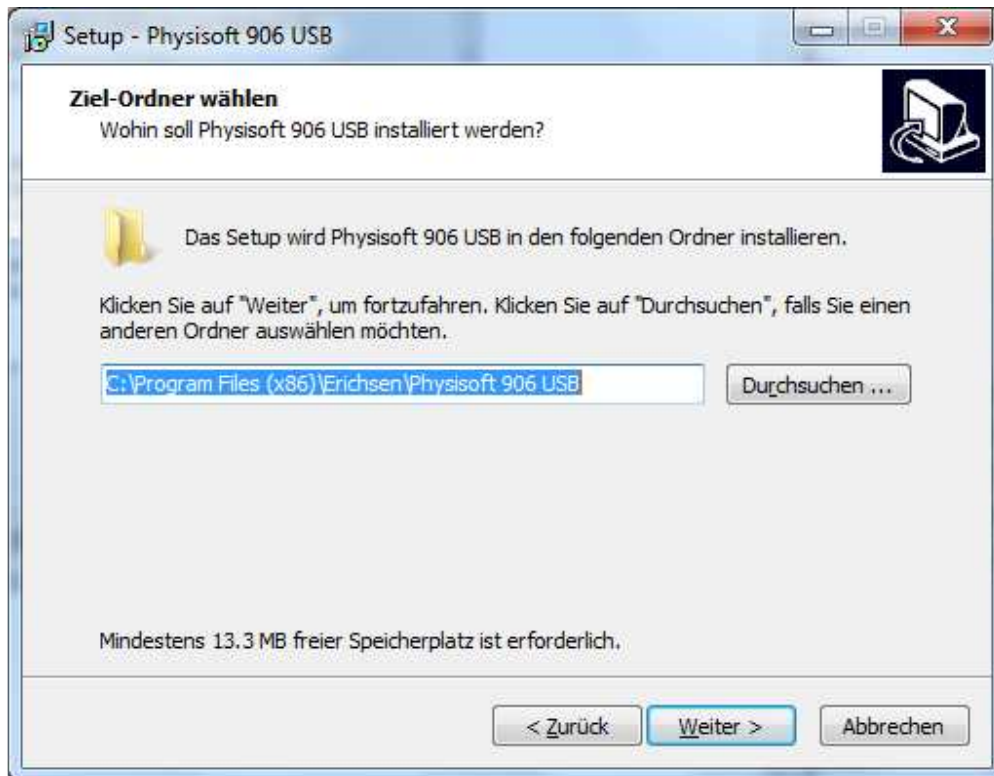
Setup - Physisoft 906 USB

Ziel-Ordner wählen
Wohin soll Physisoft 906 USB installiert werden?

Das Setup wird Physisoft 906 USB in den folgenden Ordner installieren.

Klicken Sie auf "Weiter", um fortzufahren. Klicken Sie auf "Durchsuchen", falls Sie einen anderen Ordner auswählen möchten.

C:\Program Files (x86)\Erichsen\Physisoft 906 USB

Durchsuchen ...

Mindestens 13.3 MB freier Speicherplatz ist erforderlich.

< Zurück

Weiter >

Abbrechen